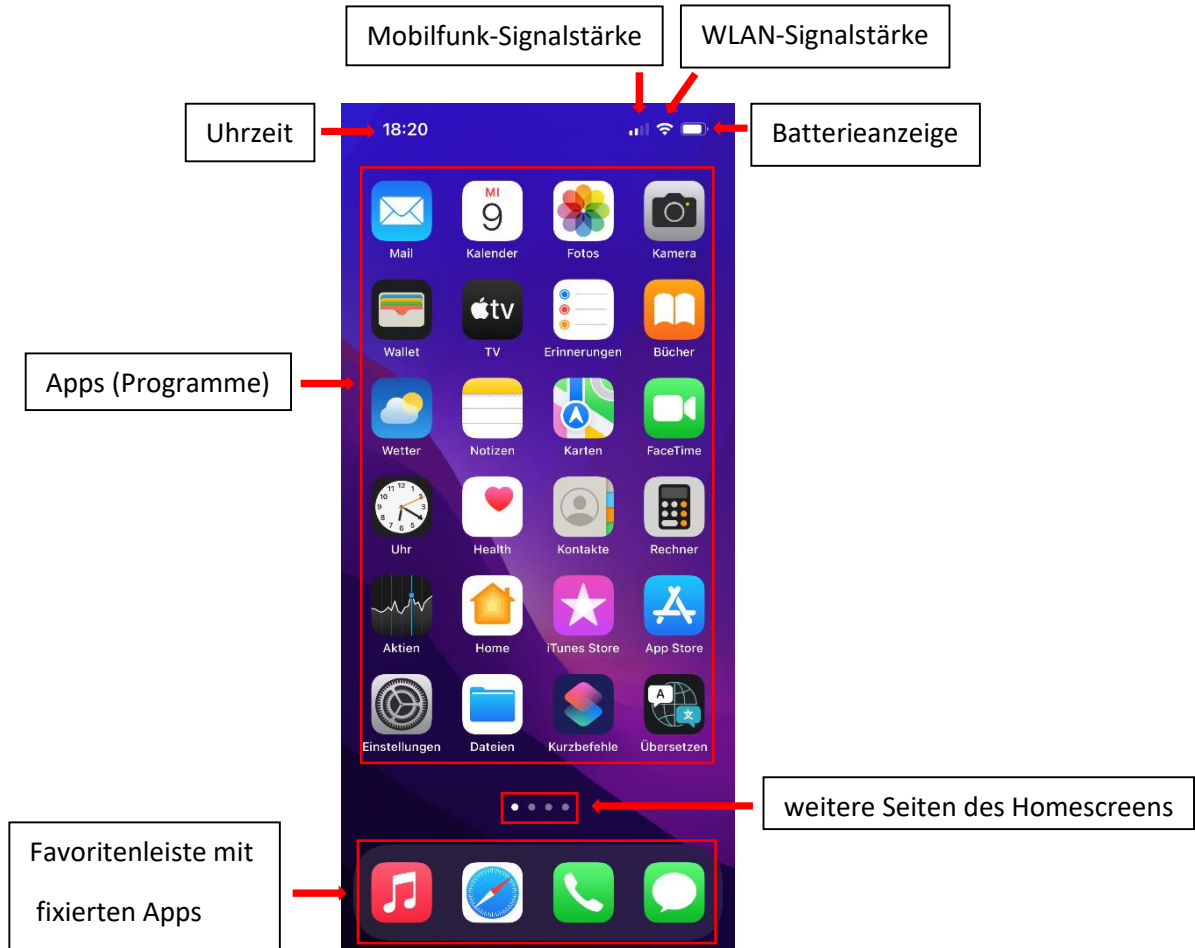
Mobilfunk-Signalstärke

WLAN-Signalstärke

Uhrzeit

18:20

Batterieanzeige

MI 9

Mail
Kalender
Fotos
Kamera

tv

Wallet
TV
Erinnerungen
Bücher

Apps (Programme)

Wetter
Notizen
Karten
FaceTime

Uhr
Health
Kontakte
Rechner

Aktien
Home
iTunes Store
App Store

A 文

Einstellungen
Dateien
Kurzbefehle
Übersetzen

weitere Seiten des Homescreens

Favoritenleiste mit fixierten Apps